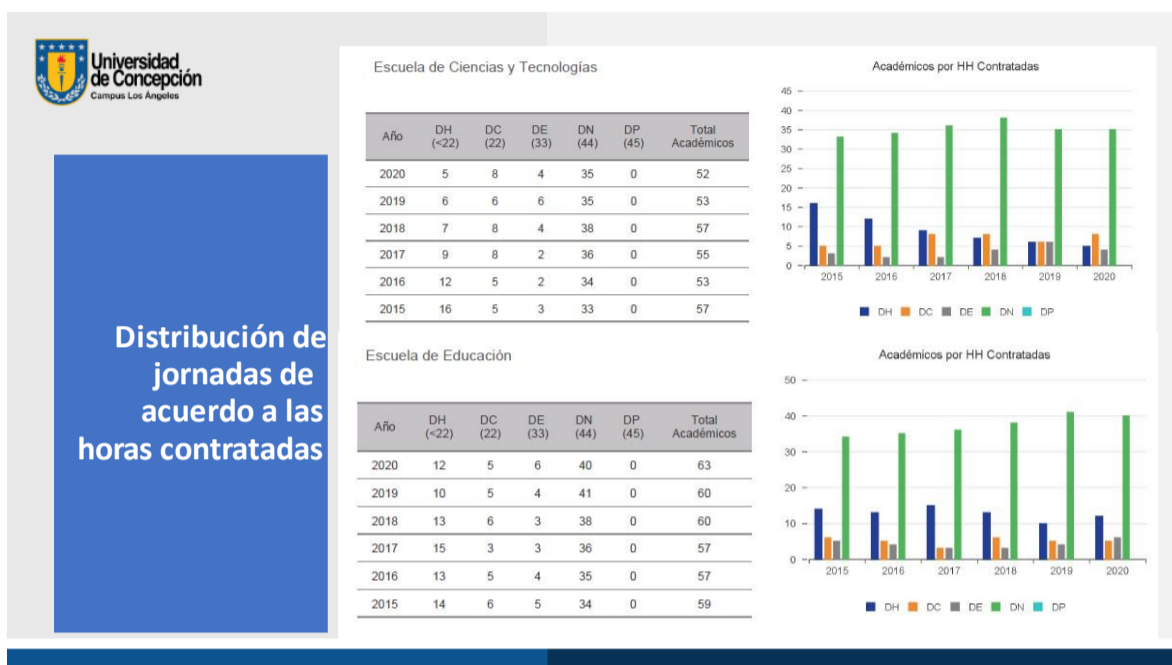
Universidad de Concepción
Campus Los Ángeles

Distribución de jornadas de acuerdo a las horas contratadas

Escuela de Ciencias y Tecnologías

| Año | DH (<22) | DC (22) | DE (33) | DN (44) | DP (45) | Total Académicos |
|---|---|---|---|---|---|---|
| 2020 | 5 | 8 | 4 | 35 | 0 | 52 |
| 2019 | 6 | 6 | 6 | 35 | 0 | 53 |
| 2018 | 7 | 8 | 4 | 38 | 0 | 57 |
| 2017 | 9 | 8 | 2 | 36 | 0 | 55 |
| 2016 | 12 | 5 | 2 | 34 | 0 | 53 |
| 2015 | 16 | 5 | 3 | 33 | 0 | 57 |

Académicos por HH Contratadas

45
40
35
30
25
20
15
10
5
0
2015 2016 2017 2018 2019 2020
DH DC DE DN DP

Escuela de Educación

| Año | DH (<22) | DC (22) | DE (33) | DN (44) | DP (45) | Total Académicos |
|---|---|---|---|---|---|---|
| 2020 | 12 | 5 | 6 | 40 | 0 | 63 |
| 2019 | 10 | 5 | 4 | 41 | 0 | 60 |
| 2018 | 13 | 6 | 3 | 38 | 0 | 60 |
| 2017 | 15 | 3 | 3 | 36 | 0 | 57 |
| 2016 | 13 | 5 | 4 | 35 | 0 | 57 |
| 2015 | 14 | 6 | 5 | 34 | 0 | 59 |

Académicos por HH Contratadas

50
40
30
20
10
0
2015 2016 2017 2018 2019 2020
DH DC DE DN DP